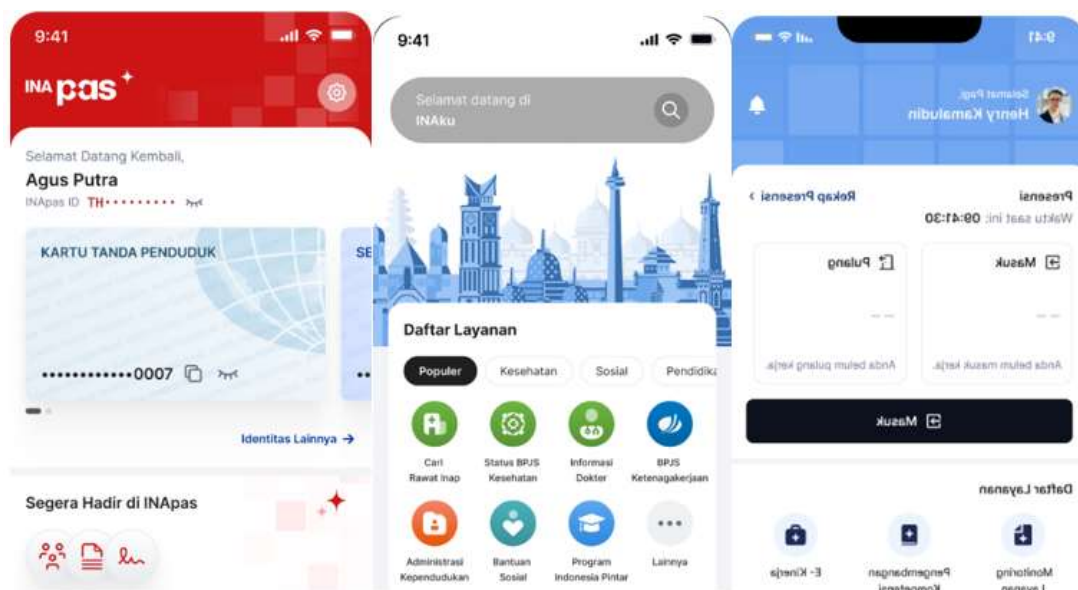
9:41

INA pas

Selamat Datang Kembali,
Agus Putra
INApas ID TH•••••••••

KARTU TANDA PENDUDUK
SE

•••••••••••••0007

Identitas Lainnya →

Segera Hadir di INApas

9:41

Selamat datang di INAku

Daftar Layanan

Populer
Kesehatan
Sosial
Pendidik

Cari Rawat Inap
Status BPJS Kesehatan
Informasi Dokter
BPJS Ketenagakerjaan
Administrasi Kependudukan
Bantuan Sosial
Program Indonesia Pintar
Lainnya

9:41

Selamat Pagi,
Henry Kamaludin

Presensi
Rekap Presensi
Waktu saat ini: 09:41:30

Masuk
Pulang
-- --
-- --
Anda belum masuk kerja.
Anda belum pulang kerja.

Masuk

Daftar Layanan

Monitoring Layanan
Pengembangan Kompetensi
E-Kinerja